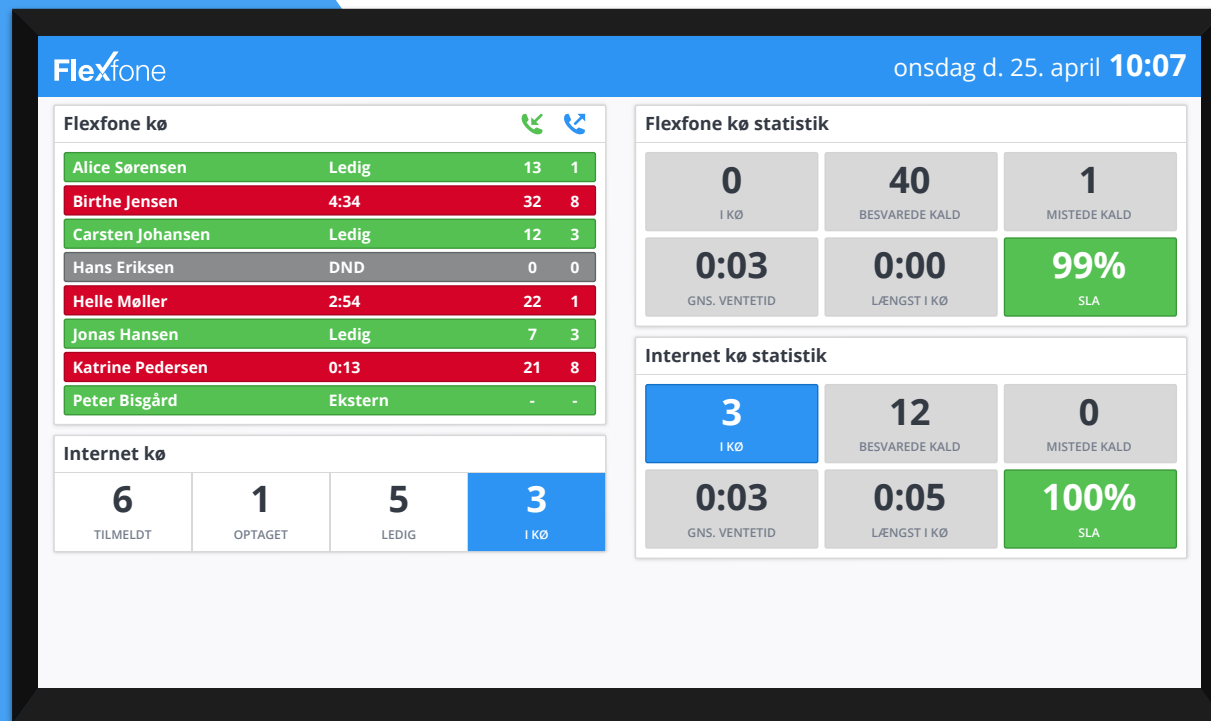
Flexfone

onsdag d. 25. april **10:07**

Flexfone kø

| | | | |
|---|---|---|---|
| Alice Sørensen | Ledig | 13 | 1 |
| Birthe Jensen | 4:34 | 32 | 8 |
| Carsten Johansen | Ledig | 12 | 3 |
| Hans Eriksen | DND | 0 | 0 |
| Helle Møller | 2:54 | 22 | 1 |
| Jonas Hansen | Ledig | 7 | 3 |
| Katrine Pedersen | 0:13 | 21 | 8 |
| Peter Bisgård | Ekstern | - | - |

Internet kø

6 TILMELDT
1 OPTAGET
5 LEDIG
3 I KØ

Flexfone kø statistik

0 I KØ
40 BESVAREDE KALD
1 MISTEDE KALD
0:03 GNS. VENTETID
0:00 LÆNGST I KØ
99% SLA

Internet kø statistik

3 I KØ
12 BESVAREDE KALD
0 MISTEDE KALD
0:03 GNS. VENTETID
0:05 LÆNGST I KØ
100% SLA